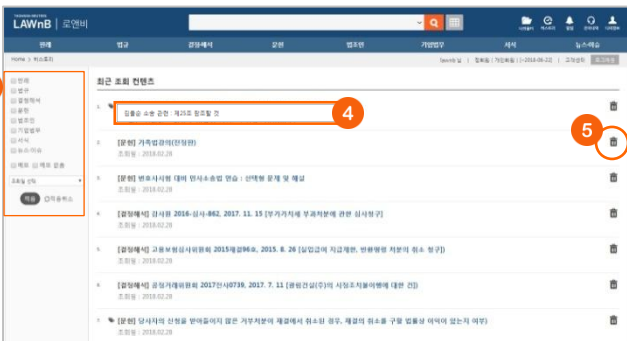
LAWnB | 로앤비

판례 법령 결정해석 문헌 법조인 기업법무 서식 뉴스&이슈

Home > 히스토리

lawnb 님 | 정회원 | 기간회원 | (~2018-06-22) | 고객센터 | 로그아웃

최근 조회 컨텐츠

전체
법령
결정해석
문헌
법조인
기업법무
서식
뉴스/이슈

메모 메모 검출

조회일 선택

적용 전체취소

1. 집출승 소송 관한 : 제25조 청조할 것

4

2. [문헌] 가족법강의(전정판)
조회일 : 2018.02.28

5

3. [문헌] 변호사시험 대비 민사소송법 연습 : 선택형 문제 및 해설
조회일 : 2018.02.28

4. [결정해석] [세무] 조심 2016-심사-862, 2017. 11. 15 [부가가치세 부과처분에 관한 심사청구]
조회일 : 2018.02.28

5. [결정해석] 고용보험심사위원회 2015재결96호, 2015. 8. 26 [실업급여 지급제한, 반환명령 처분의 취소 청구]
조회일 : 2018.02.28

6. [결정해석] 공정거래위원회 2017신사0739, 2017. 7. 11 [팔림건설(주)의 사정조치불이행에 대한 건]
조회일 : 2018.02.28

7. [문헌] 당사자의 신청을 받아들이지 않은 거부처분에 재결에서 취소된 경우, 재결의 취소를 구할 법률상 이익이 있는지 여부